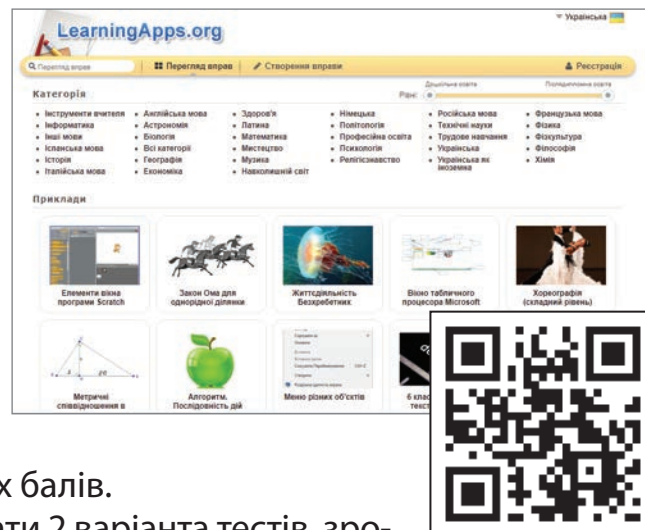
LearningApps.org

▾ Українська

Перегляд вправ | Перегляд вправ | Створення вправи | Реєстрація

Категорія

Рівні: Дошкільна освіта | Післядипломна освіта

• Інструменти вчителя
• Інформатика
• Інші мови
• Іспанська мова
• Історія
• Італійська мова

• Англійська мова
• Астрономія
• Біологія
• Всі категорії
• Географія
• Економіка

• Здоров'я
• Латина
• Математика
• Мистецтво
• Музика
• Навколишній світ

• Німецька
• Політологія
• Професійна освіта
• Психологія
• Релігієзнавство

• Російська мова
• Технічні науки
• Трудове навчання
• Українська
• Українська як іноземна

• Французька мова
• Фізика
• Фізкультура
• Філософія
• Хімія

Приклади

Елементи вікна програми Scratch

Закон Ома для однорідної ділянки

Життєдіяльність Безхребетних

Вікно табличного процесора Microsoft

Хореографія (складний рівень)

Метричні співвідношення в

Алгоритм. Послідовність дій

Меню різних об'єктів

6 клас текст

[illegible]х балів.
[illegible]ти 2 варіанта тестів, зро-